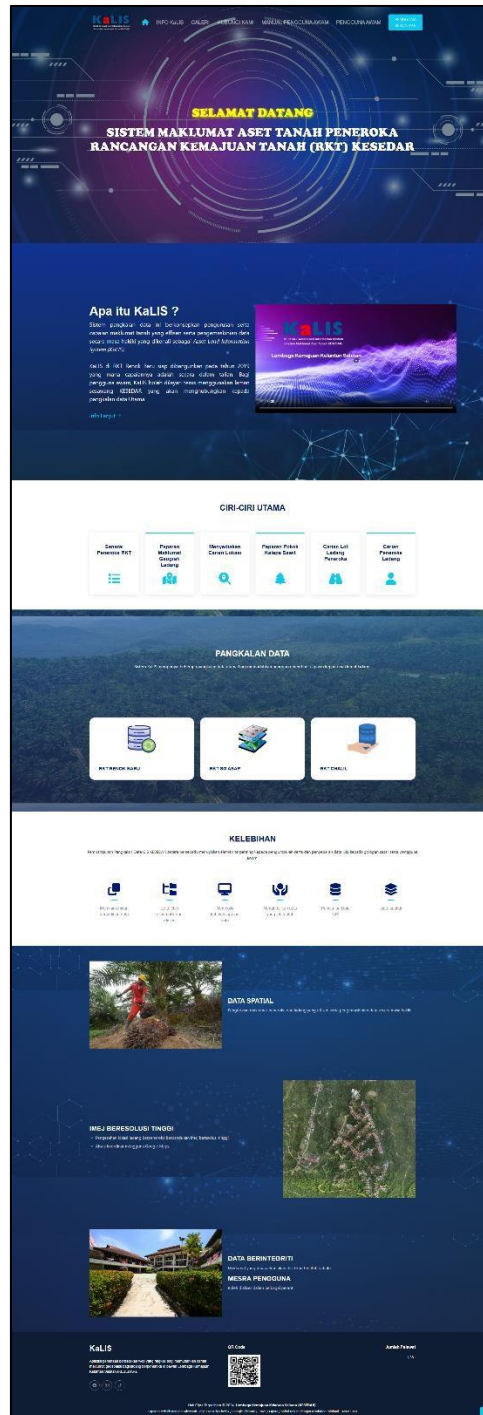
KaLIS

INFO KaLIS GALERI HUBUNGI KAMI MANUAL PENGGUNA AWAM PENGGUNA AWAM

SELAMAT DATANG

SISTEM MAKLUMAT ASET TANAH PENEROKA RANCANGAN KEMAJUAN TANAH (RKT) KESEDAR

Apa itu KaLIS ?

Sistem pangkalan data ini berkonsepkan pengurusan serta capaian maklumat tanah yang efisien serta pengemaskinian data secara masa hakiki yang dikenali sebagai Asset Land Information System (KaLIS).

KaLIS di RKT Kesedar telah dibangunkan pada tahun 2019 yang mana capaiannya adalah secara dalam talian. Bagi pengguna awam, KaLIS boleh dicapai terus menggunakan laman sesawang KESEDAR yang akan menghubungkan kepada pangkalan data Utama.

Info lanjut

Lembaga Kemajuan Kelantan Selatan

CIRI-CIRI UTAMA

Carian Peneroka RKT

Paparan Maklumat Geografi Ladang

Menyediakan Carian Lokasi

Paparan Pokok Kelapa Sawit

Carian Lot Ladang Peneroka

Carian Peneroka Ladang

PANGKALAN DATA

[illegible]

RKT BLOCK BARU

RKT REGASAP

RKT CHALIL

KELEBIHAN

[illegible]

DATA SPATIAL

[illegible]

IMEJ BERESOLUSI TINGGI

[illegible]

DATA BERINTEGRITI

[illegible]

MESRA PENGGUNA

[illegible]

KaLIS

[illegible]

QR Code

Jumlah Pelawat

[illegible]